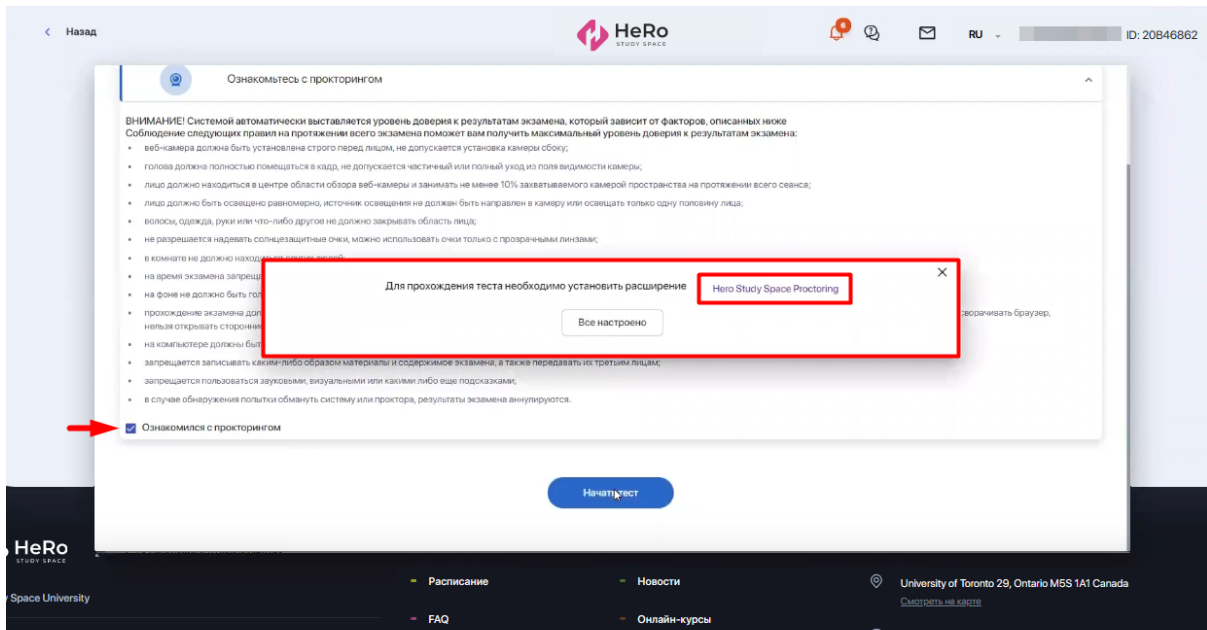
< Назад

HeRo
STUDY SPACE

RU

ID: 20B46862

Ознакомьтесь с прокторингом

ВНИМАНИЕ! Системой автоматически выставляется уровень доверия к результатам экзамена, который зависит от факторов, описанных ниже
Соблюдение следующих правил на протяжении всего экзамена поможет вам получить максимальный уровень доверия к результатам экзамена:

- веб-камера должна быть установлена строго перед лицом, не допускается установка камеры сбоку;
- голова должна полностью помещаться в кадр, не допускается частичный или полный уход из поля видимости камеры;
- лицо должно находиться в центре области обзора веб-камеры и занимать не менее 10% захватываемого камерой пространства на протяжении всего сеанса;
- лицо должно быть освещено равномерно, источник освещения не должен быть направлен в камеру или освещать только одну половину лица;
- волосы, одежда, руки или что-либо другое не должно закрывать область лица;
- не разрешается надевать солнцезащитные очки, можно использовать очки только с прозрачными линзами;
- в комнате не должно находиться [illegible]
- на время экзамена запреща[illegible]
- на фоне не должно быть гол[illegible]
- прохождение экзамена дол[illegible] сворачивать браузер, нельзя открывать сторонни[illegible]
- на компьютере должны быт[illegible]
- запрещается записывать каким-либо образом материалы и содержимое экзамена, а также передавать их третьим лицам;
- запрещается пользоваться звуковыми, визуальными или какими либо еще подсказками;
- в случае обнаружения попытки обмануть систему или проктора, результаты экзамена аннулируются.

Ознакомился с прокторингом

Для прохождения теста необходимо установить расширение Hero Study Space Proctoring

Все настроено

Начать тест

HeRo
STUDY SPACE

y Space University

Расписание
FAQ
Новости
Онлайн-курсы

University of Toronto 29, Ontario M5S 1A1 Canada
Смотреть на карте